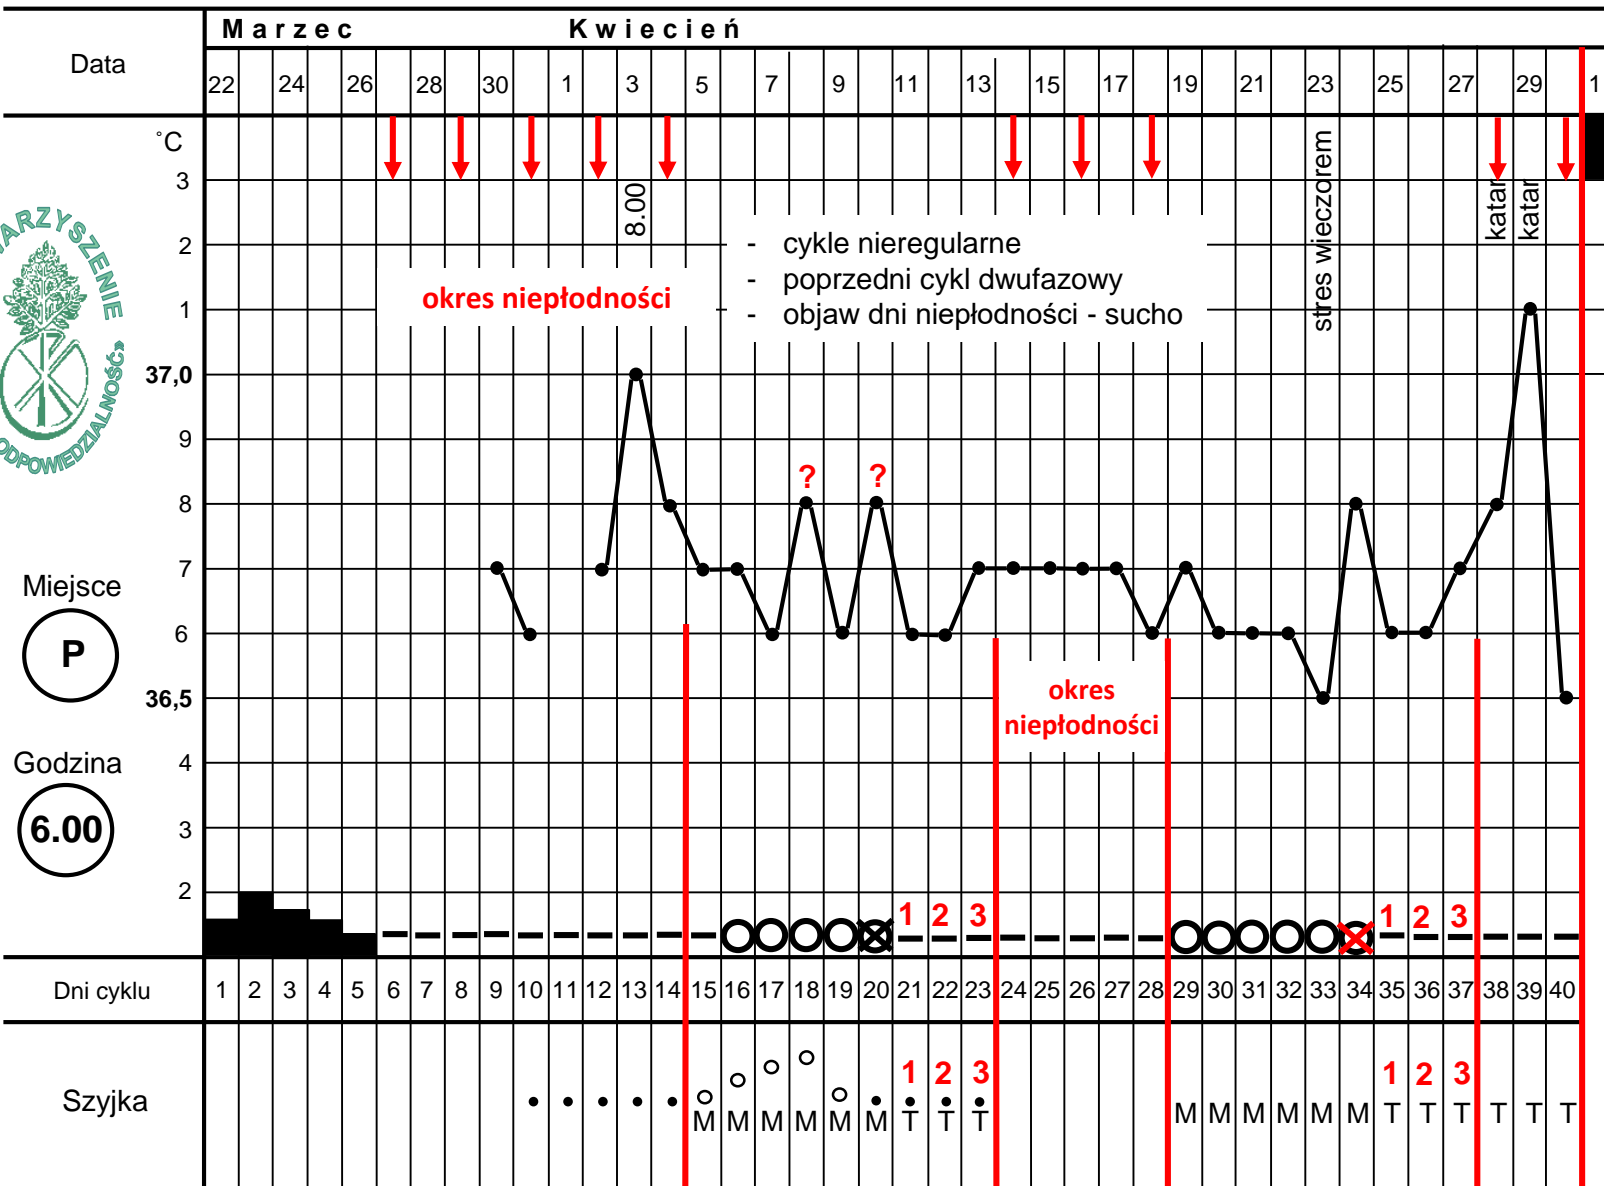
Data

Marzec Kwiecień

22 24 26 28 30 1 3 5 7 9 11 13 15 17 19 21 23 25 27 29 1

˚C
3
2
1
37,0
9
8
7
6
36,5
4
3
2

ARZYSZENIE
ODPOWIEDZIALNOŚĆ

8.00

okres niepłodności

- cykle nieregularne
- poprzedni cykl dwufazowy
- objaw dni niepłodności - sucho

stres wieczorem

katar katar

? ?

Miejsce
P

Godzina
6.00

okres niepłodności

1 2 3
1 2 3

Dni cyklu
1 2 3 4 5 6 7 8 9 10 11 12 13 14 15 16 17 18 19 20 21 22 23 24 25 26 27 28 29 30 31 32 33 34 35 36 37 38 39 40

Szyjka
1 2 3
1 2 3
M M M M M M T T T
M M M M M M T T T T T T